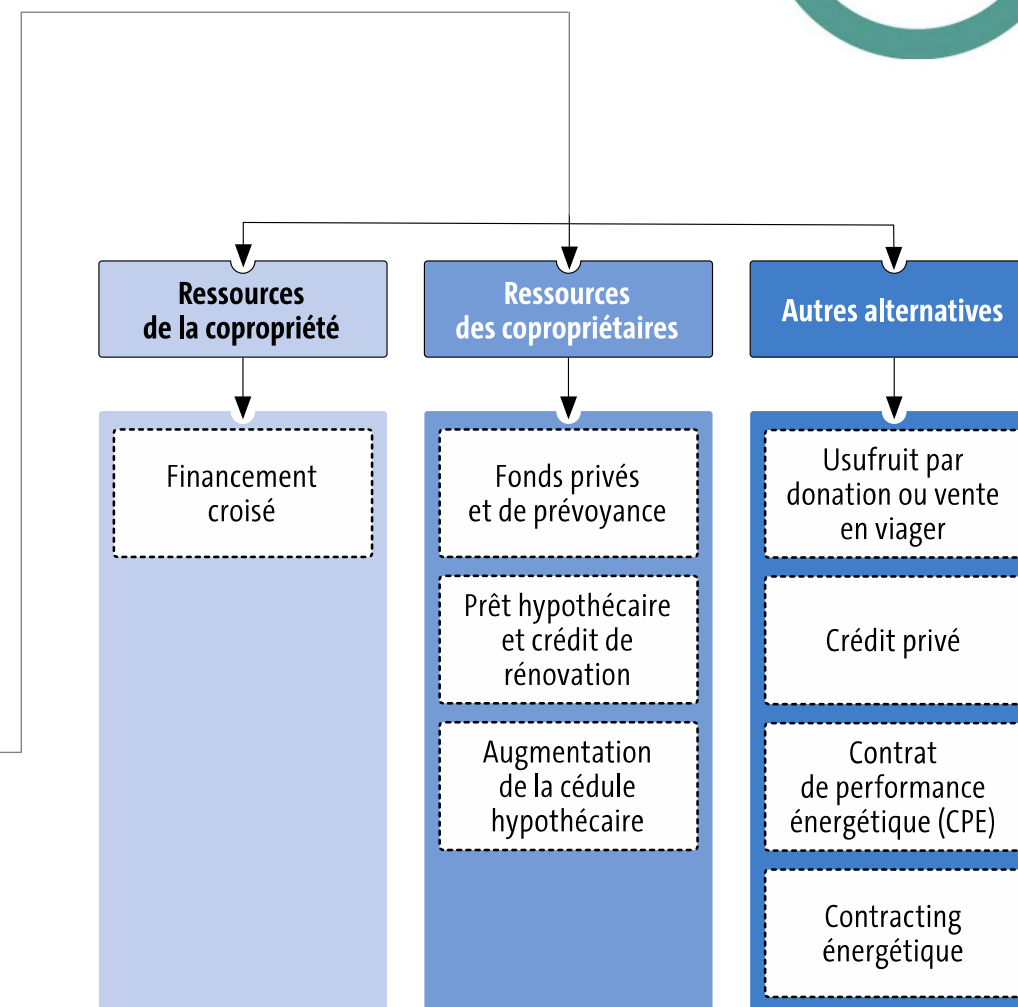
Ressources de la copropriété

Ressources des copropriétaires

Autres alternatives

Financement croisé

Fonds privés et de prévoyance

Prêt hypothécaire et crédit de rénovation

Augmentation de la cédule hypothécaire

Usufruit par donation ou vente en viager

Crédit privé

Contrat de performance énergétique (CPE)

Contracting énergétique